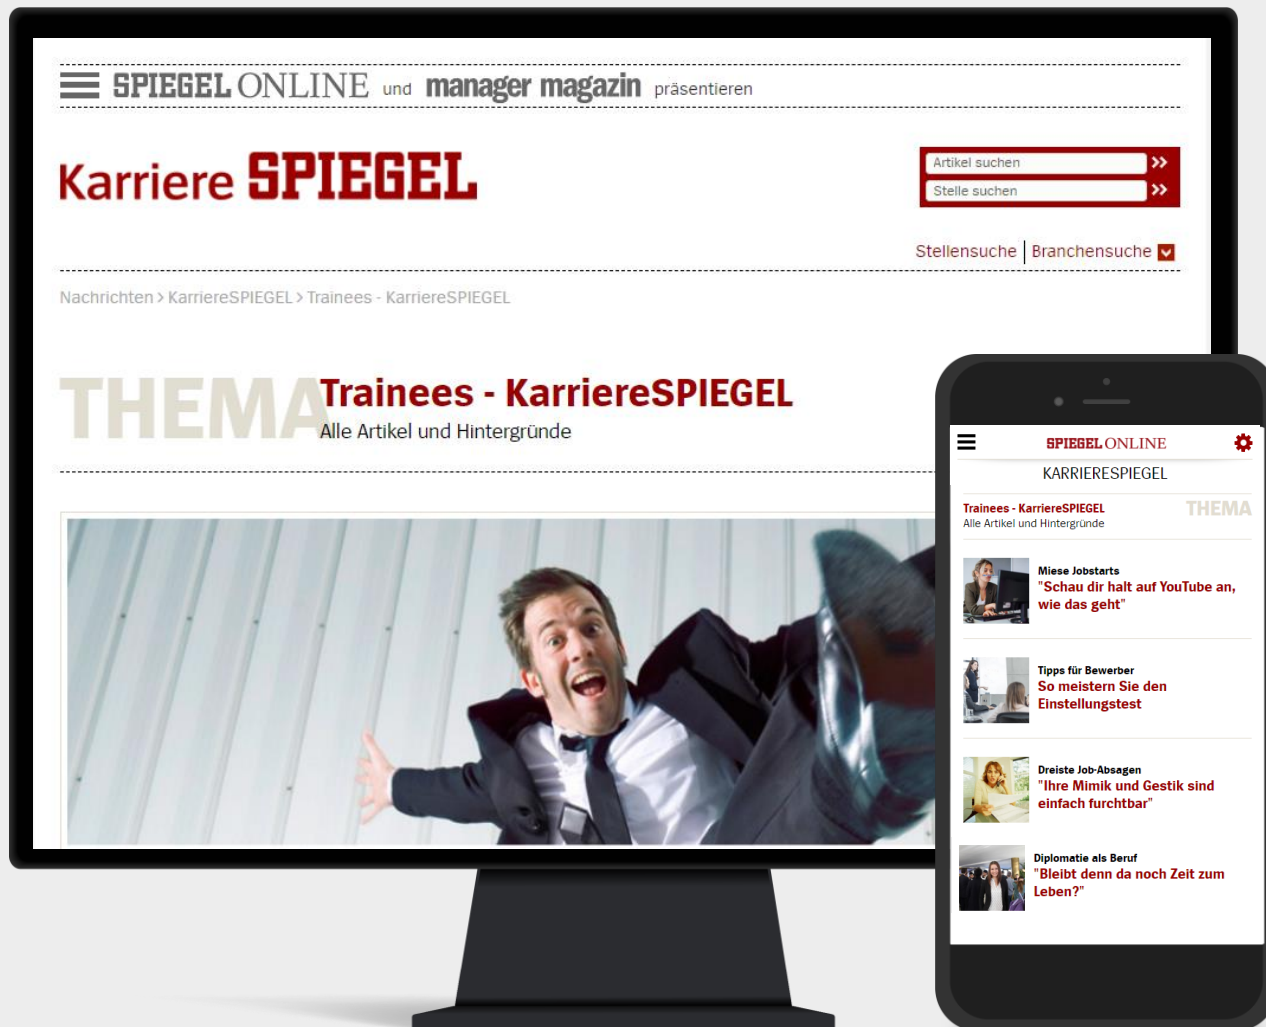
SPIEGEL ONLINE und manager magazin präsentieren

Karriere SPIEGEL

Artikel suchen »
Stelle suchen »

Stellensuche | Branchensuche

Nachrichten > KarriereSPIEGEL > Trainees - KarriereSPIEGEL

THEMA Trainees - KarriereSPIEGEL
Alle Artikel und Hintergründe

SPIEGEL ONLINE
KARRIERESPIEGEL

Trainees - KarriereSPIEGEL
Alle Artikel und Hintergründe
THEMA

Miese Jobstarts
"Schau dir halt auf YouTube an, wie das geht"

Tipps für Bewerber
So meistern Sie den Einstellungstest

Dreiste Job-Absagen
"Ihre Mimik und Gestik sind einfach furchtbar"

Diplomatie als Beruf
"Bleibt denn da noch Zeit zum Leben?"